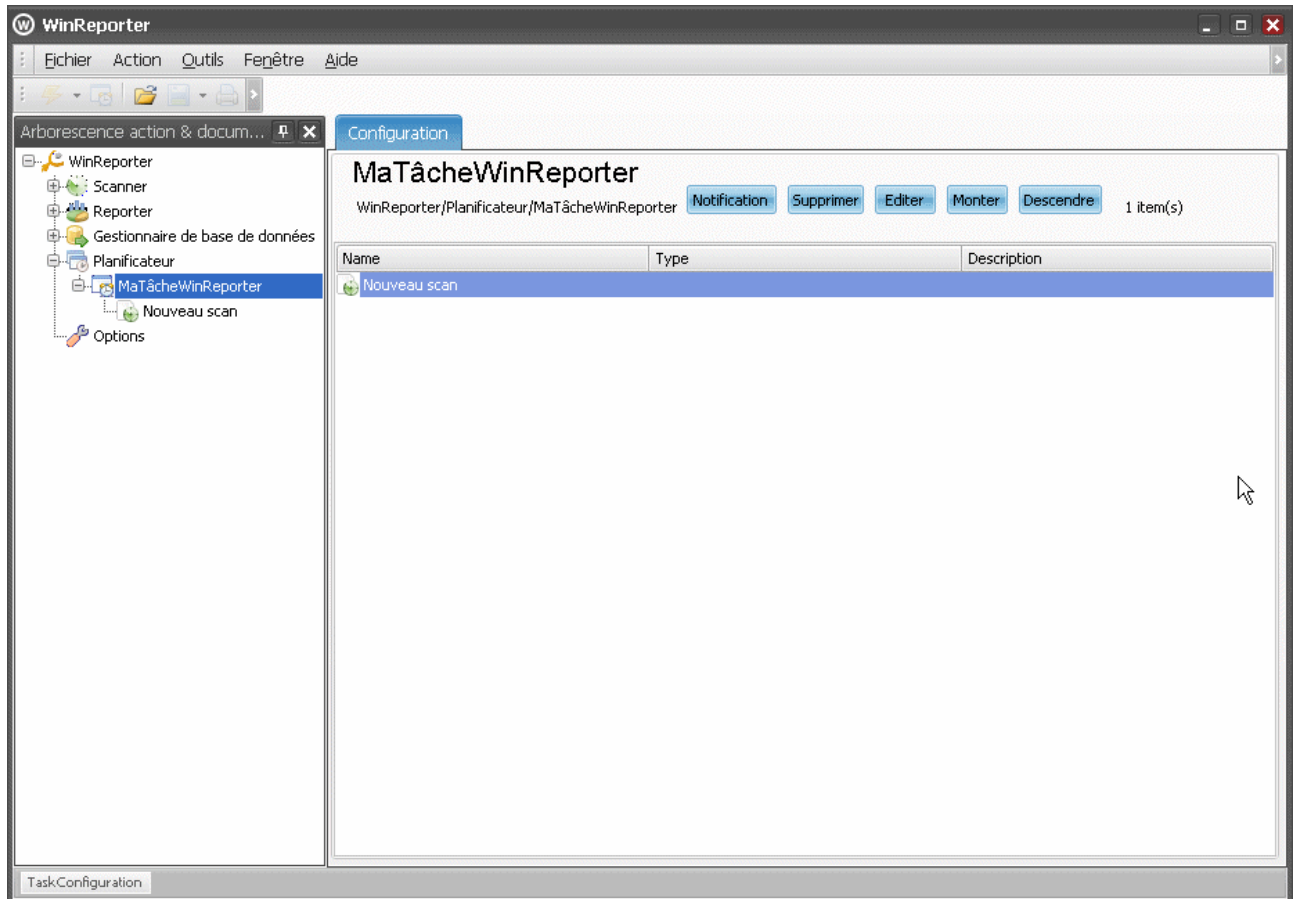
WinReporter

Fichier Action Outils Fenêtre Aide

Arborescence action & docum...

WinReporter
Scanner
Reporter
Gestionnaire de base de données
Planificateur
MaTâcheWinReporter
Nouveau scan
Options

Configuration

MaTâcheWinReporter

WinReporter/Planificateur/MaTâcheWinReporter

Notification Supprimer Editer Monter Descendre 1 item(s)

| Name | Type | Description |
|---|---|---|
| Nouveau scan | | |

TaskConfiguration